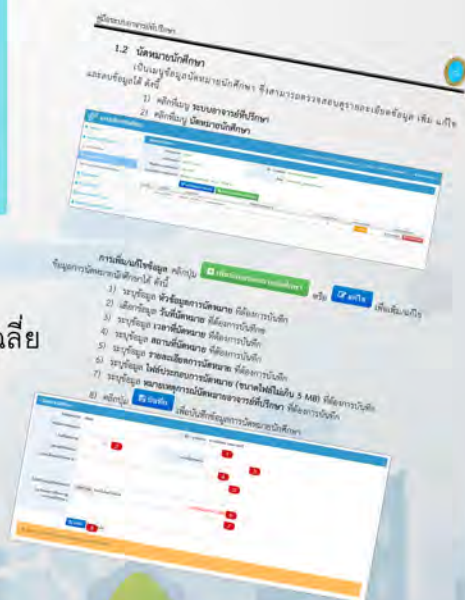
คู่มือระบบอาจารย์ที่ปรึกษา

1.2 นัดหมายนักศึกษา

เป็นเมนูข้อมูลนัดหมายนักศึกษา ซึ่งสามารถตรวจสอบรายละเอียดข้อมูล เพิ่ม แก้ไข และลบข้อมูลได้ ดังนี้

1) คลิกที่เมนู ระบบอาจารย์ที่ปรึกษา

2) คลิกที่เมนู นัดหมายนักศึกษา

การเพิ่ม/แก้ไขข้อมูล คลิกปุ่ม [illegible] หรือ แก้ไข เพื่อเพิ่มแก้ไขข้อมูลการนัดหมายนักศึกษาได้ ดังนี้

1) ระบุข้อมูล หัวข้อมูลการนัดหมาย ที่ต้องการบันทึก

2) เลือกข้อมูล วันที่นัดหมาย ที่ต้องการบันทึก

3) ระบุข้อมูล เวลาที่นัดหมาย ที่ต้องการบันทึก

4) ระบุข้อมูล สถานที่นัดหมาย ที่ต้องการบันทึก

5) ระบุข้อมูล รายละเอียดการนัดหมาย ที่ต้องการบันทึก

6) ระบุข้อมูล ไฟล์ประกอบการนัดหมาย (ขนาดไฟล์ไม่เกิน 5 MB) ที่ต้องการบันทึก

7) ระบุข้อมูล หมายเหตุการนัดหมายอาจารย์ที่ปรึกษา ที่ต้องการบันทึก

8) คลิกปุ่ม บันทึก เพื่อบันทึกข้อมูลการนัดหมายนักศึกษา

ลี่ย